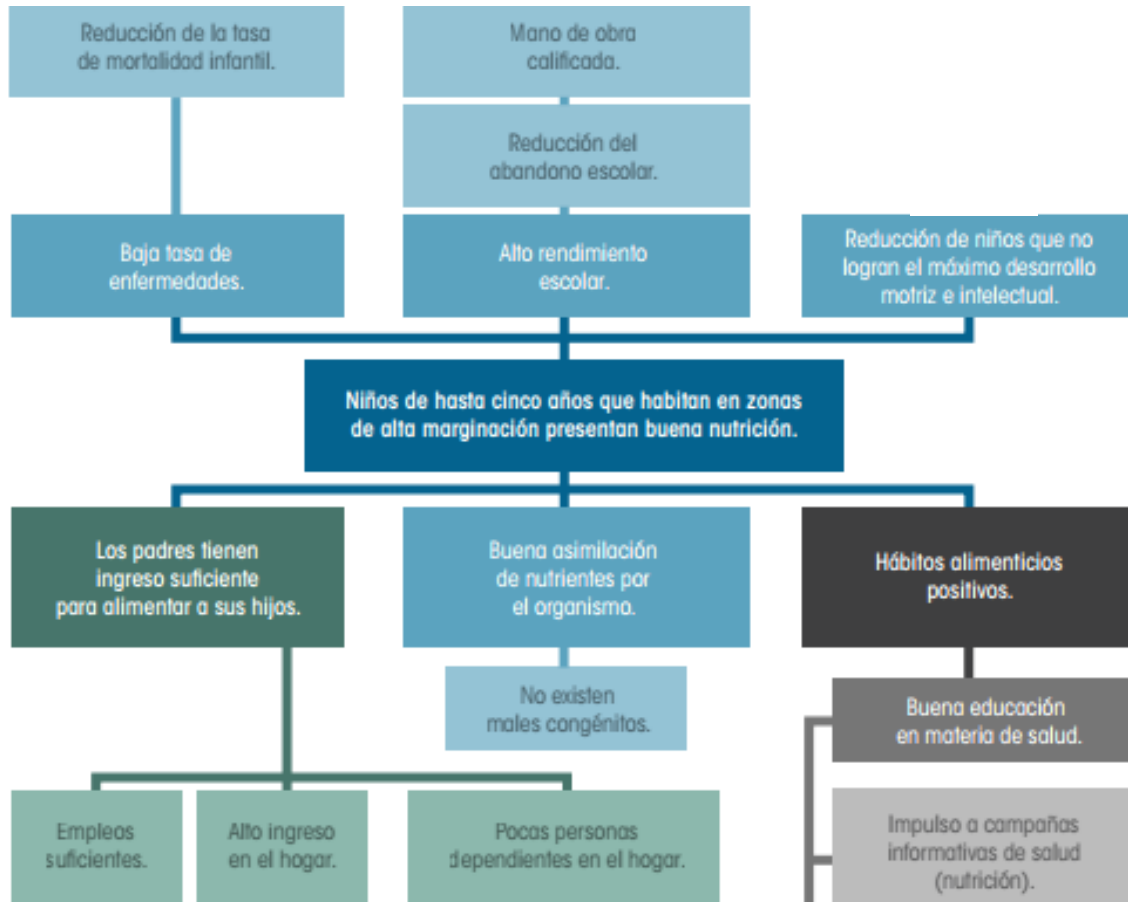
Reducción de la tasa de mortalidad infantil.

Mano de obra calificada.

Reducción del abandono escolar.

Baja tasa de enfermedades.

Alto rendimiento escolar.

Reducción de niños que no logran el máximo desarrollo motriz e intelectual.

Niños de hasta cinco años que habitan en zonas de alta marginación presentan buena nutrición.

Los padres tienen ingreso suficiente para alimentar a sus hijos.

Buena asimilación de nutrientes por el organismo.

Hábitos alimenticios positivos.

No existen males congénitos.

Buena educación en materia de salud.

Empleos suficientes.

Alto ingreso en el hogar.

Pocas personas dependientes en el hogar.

Impulso a campañas informativas de salud (nutrición).